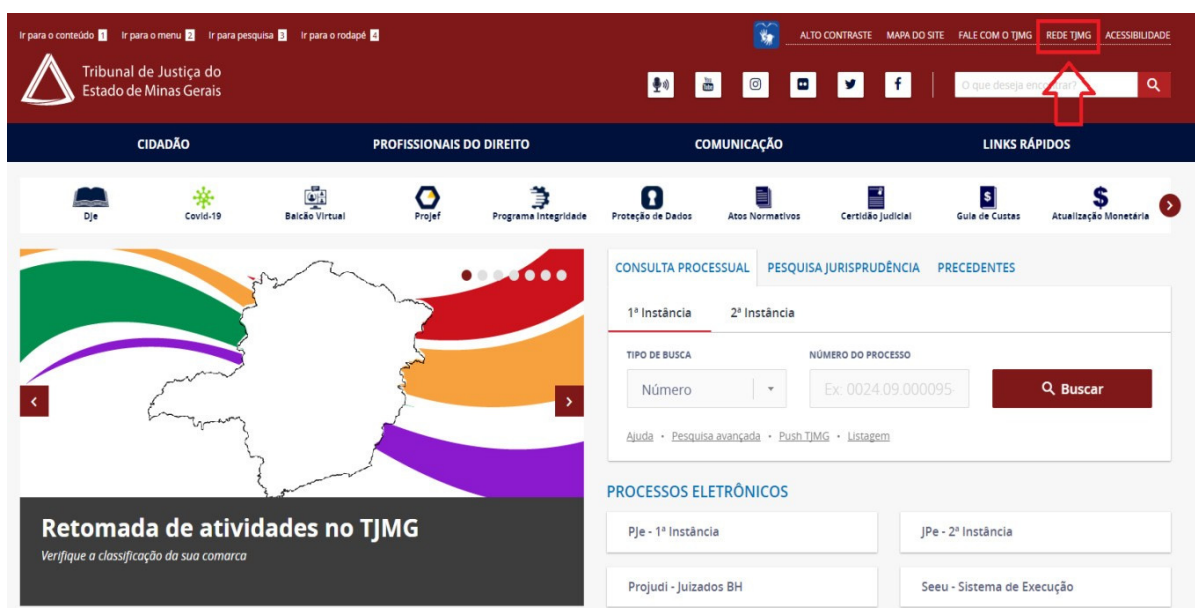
Ir para o conteúdo 1 Ir para o menu 2 Ir para pesquisa 3 Ir para o rodapé 4

ALTO CONTRASTE MAPA DO SITE FALE COM O TJMG REDE TJMG ACESSIBILIDADE

Tribunal de Justiça do Estado de Minas Gerais

O que deseja en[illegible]rar?

CIDADÃO PROFISSIONAIS DO DIREITO COMUNICAÇÃO LINKS RÁPIDOS

Dje Covid-19 Balcão Virtual Projef Programa Integridade Proteção de Dados Atos Normativos Certidão Judicial Guia de Custas Atualização Monetária

CONSULTA PROCESSUAL PESQUISA JURISPRUDÊNCIA PRECEDENTES

1ª Instância 2ª Instância

TIPO DE BUSCA NÚMERO DO PROCESSO

Número Ex: 0024.09.000095 Buscar

Ajuda • Pesquisa avançada • Push TJMG • Listagem

Retomada de atividades no TJMG

Verifique a classificação da sua comarca

PROCESSOS ELETRÔNICOS

PJe - 1ª Instância JPe - 2ª Instância

Projudi - Juizados BH Seeu - Sistema de Execução